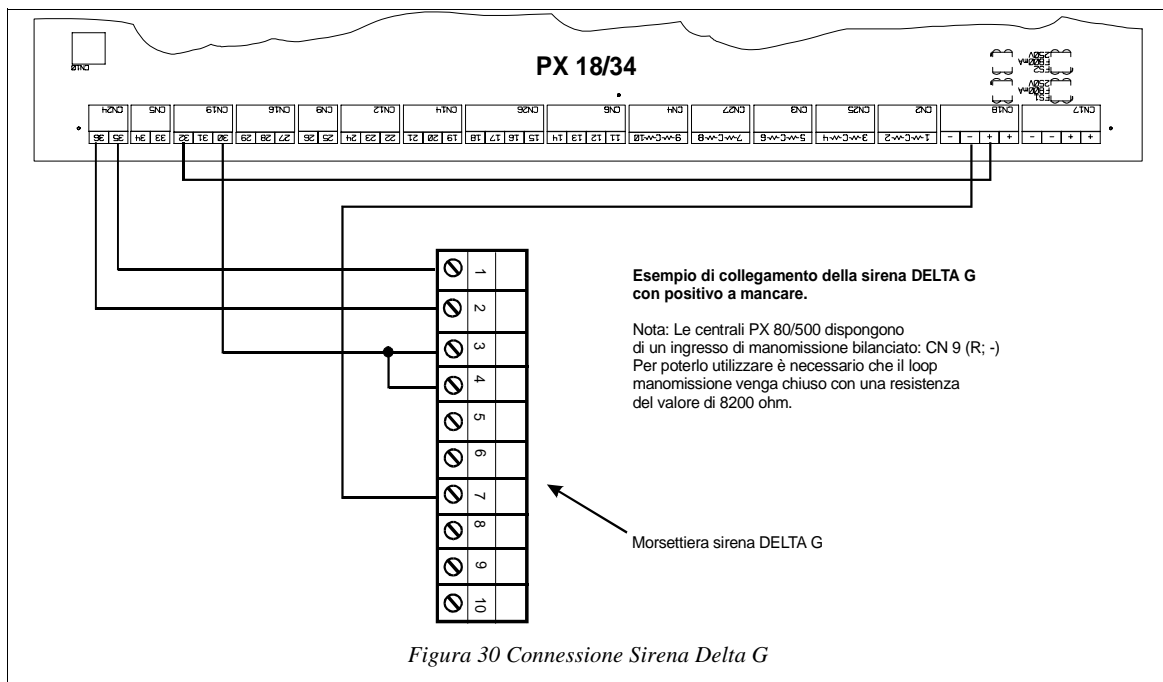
PX 18/34

CN10

CN24 CN5 CN19 CN16 CN9 CN12 CN14 CN26 CN6 CN4 CN27 CN3 CN25 CN2 CN18 CN17

36 35 34 33 32 31 30 29 28 27 26 25 24 23 22 21 20 19 18 17 16 15 14 13 12 11

- - + + - - + +

1

2

3

4

5

6

7

8

9

10

**Esempio di collegamento della sirena DELTA G con positivo a mancare.**

Nota: Le centrali PX 80/500 dispongono di un ingresso di manomissione bilanciato: CN 9 (R; -) Per poterlo utilizzare è necessario che il loop manomissione venga chiuso con una resistenza del valore di 8200 ohm.

Morsettiera sirena DELTA G

*Figura 30 Connessione Sirena Delta G*